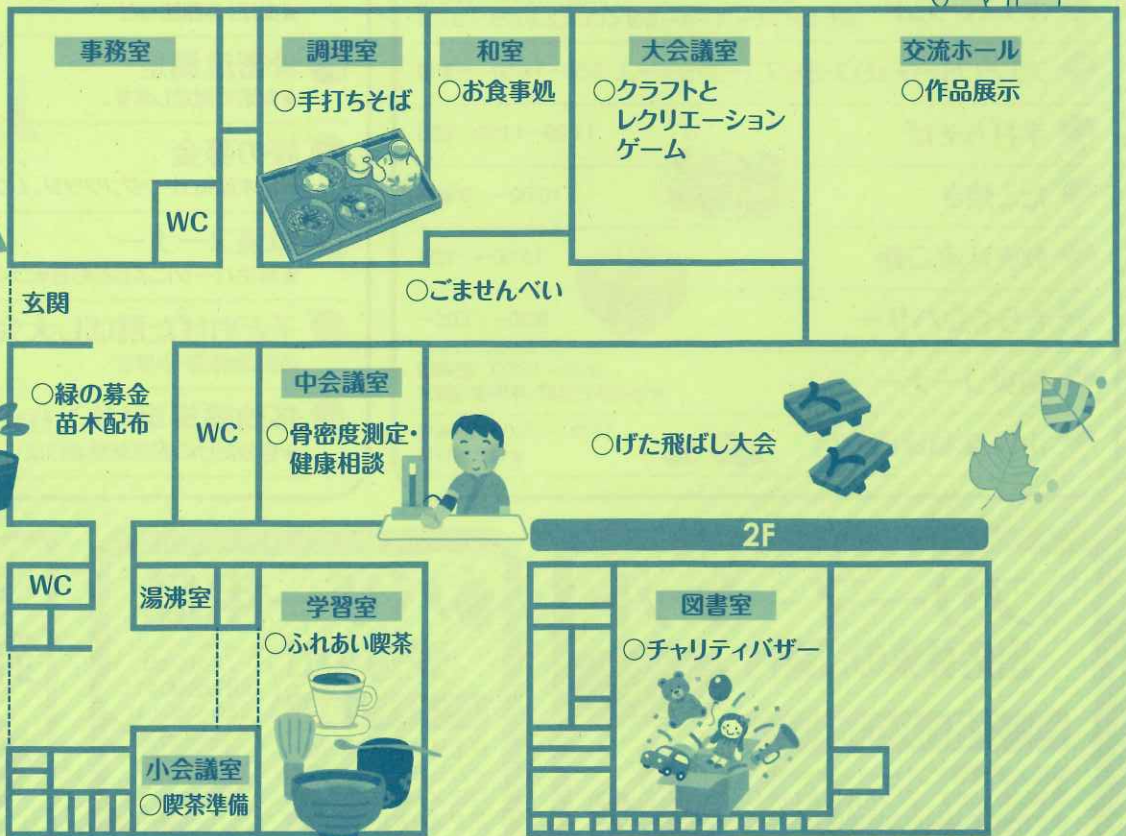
事務室

WC

調理室
○手打ちそば

和室
○お食事処

大会議室
○クラフトとレクリエーションゲーム

交流ホール
○作品展示

○ごませんべい

玄関

○緑の募金
苗木配布

WC

中会議室
○骨密度測定・健康相談

○げた飛ばし大会

2F

WC

湯沸室

学習室
○ふれあい喫茶

図書室
○チャリティバザー

小会議室
○喫茶準備